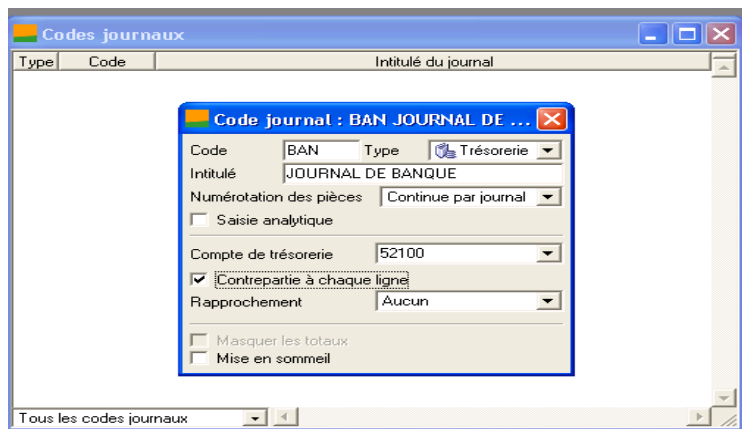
Codes journaux

| Type | Code | Intitulé du journal |
|---|---|---|

Code journal : BAN JOURNAL DE ...

Code BAN Type Trésorerie

Intitulé JOURNAL DE BANQUE

Numérotation des pièces Continue par journal

Saisie analytique

Compte de trésorerie 52100

Contrepartie à chaque ligne

Rapprochement Aucun

Masquer les totaux

Mise en sommeil

Tous les codes journaux